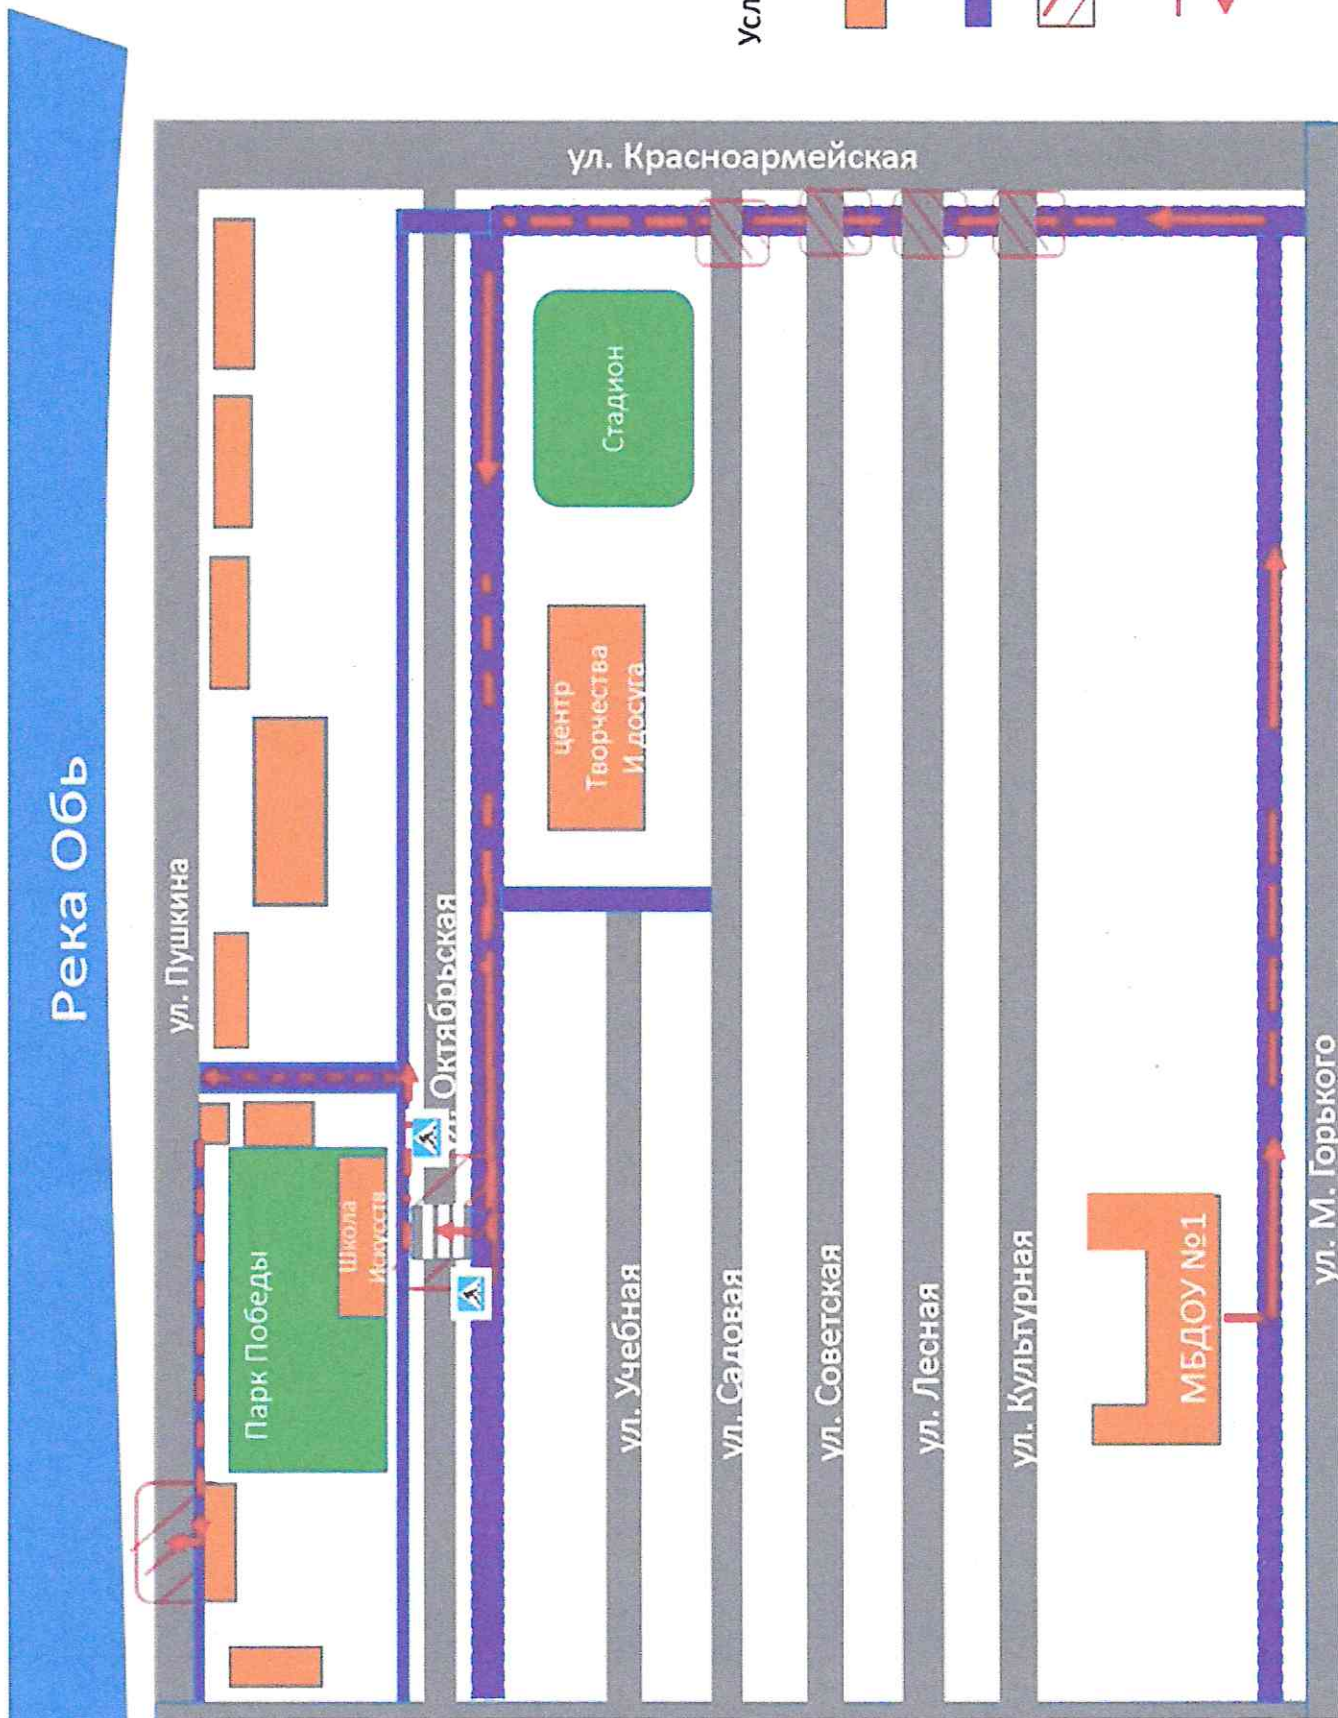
Усл

ул. Красноармейская

Река Обь

ул. Пушкина

ул. Октябрьская

Стадион

центр Творчества И досуга

Парк Победы

Школа Искусств

ул. Учебная

ул. Садовая

ул. Советская

ул. Лесная

ул. Культурная

МБДОУ №1

ул. М. Горького